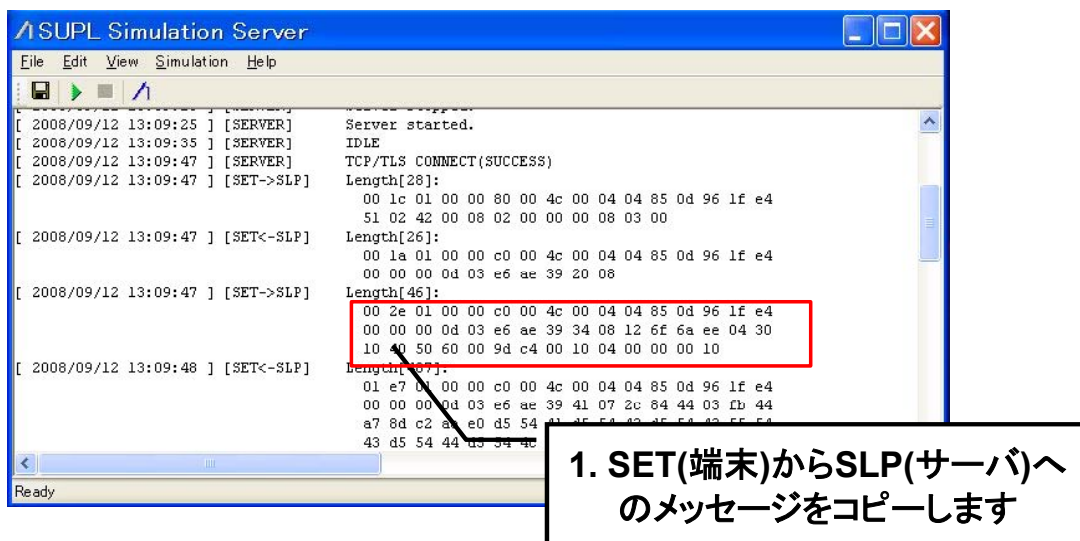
SUPL Simulation Server

File Edit View Simulation Help

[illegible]
[ 2008/09/12 13:09:25 ] [SERVER] Server started.
[ 2008/09/12 13:09:35 ] [SERVER] IDLE
[ 2008/09/12 13:09:47 ] [SERVER] TCP/TLS CONNECT(SUCCESS)
[ 2008/09/12 13:09:47 ] [SET->SLP] Length[28]:
00 1c 01 00 00 80 00 4c 00 04 04 85 0d 96 1f e4
51 02 42 00 08 02 00 00 00 08 03 00
[ 2008/09/12 13:09:47 ] [SET<-SLP] Length[26]:
00 1a 01 00 00 c0 00 4c 00 04 04 85 0d 96 1f e4
00 00 00 0d 03 e6 ae 39 20 08
[ 2008/09/12 13:09:47 ] [SET->SLP] Length[46]:
00 2e 01 00 00 c0 00 4c 00 04 04 85 0d 96 1f e4
00 00 00 0d 03 e6 ae 39 34 08 12 6f 6a ee 04 30
10 40 50 60 00 9d c4 00 10 04 00 00 00 10
[ 2008/09/12 13:09:48 ] [SET<-SLP] Length[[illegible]]:
01 e7 01 00 00 c0 00 4c 00 04 04 85 0d 96 1f e4
00 00 00 0d 03 e6 ae 39 41 07 2c 84 44 03 fb 44
a7 8d c2 a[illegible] e0 d5 54 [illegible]
43 d5 54 44 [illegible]

Ready

1. SET(端末)からSLP(サーバ)へのメッセージをコピーします